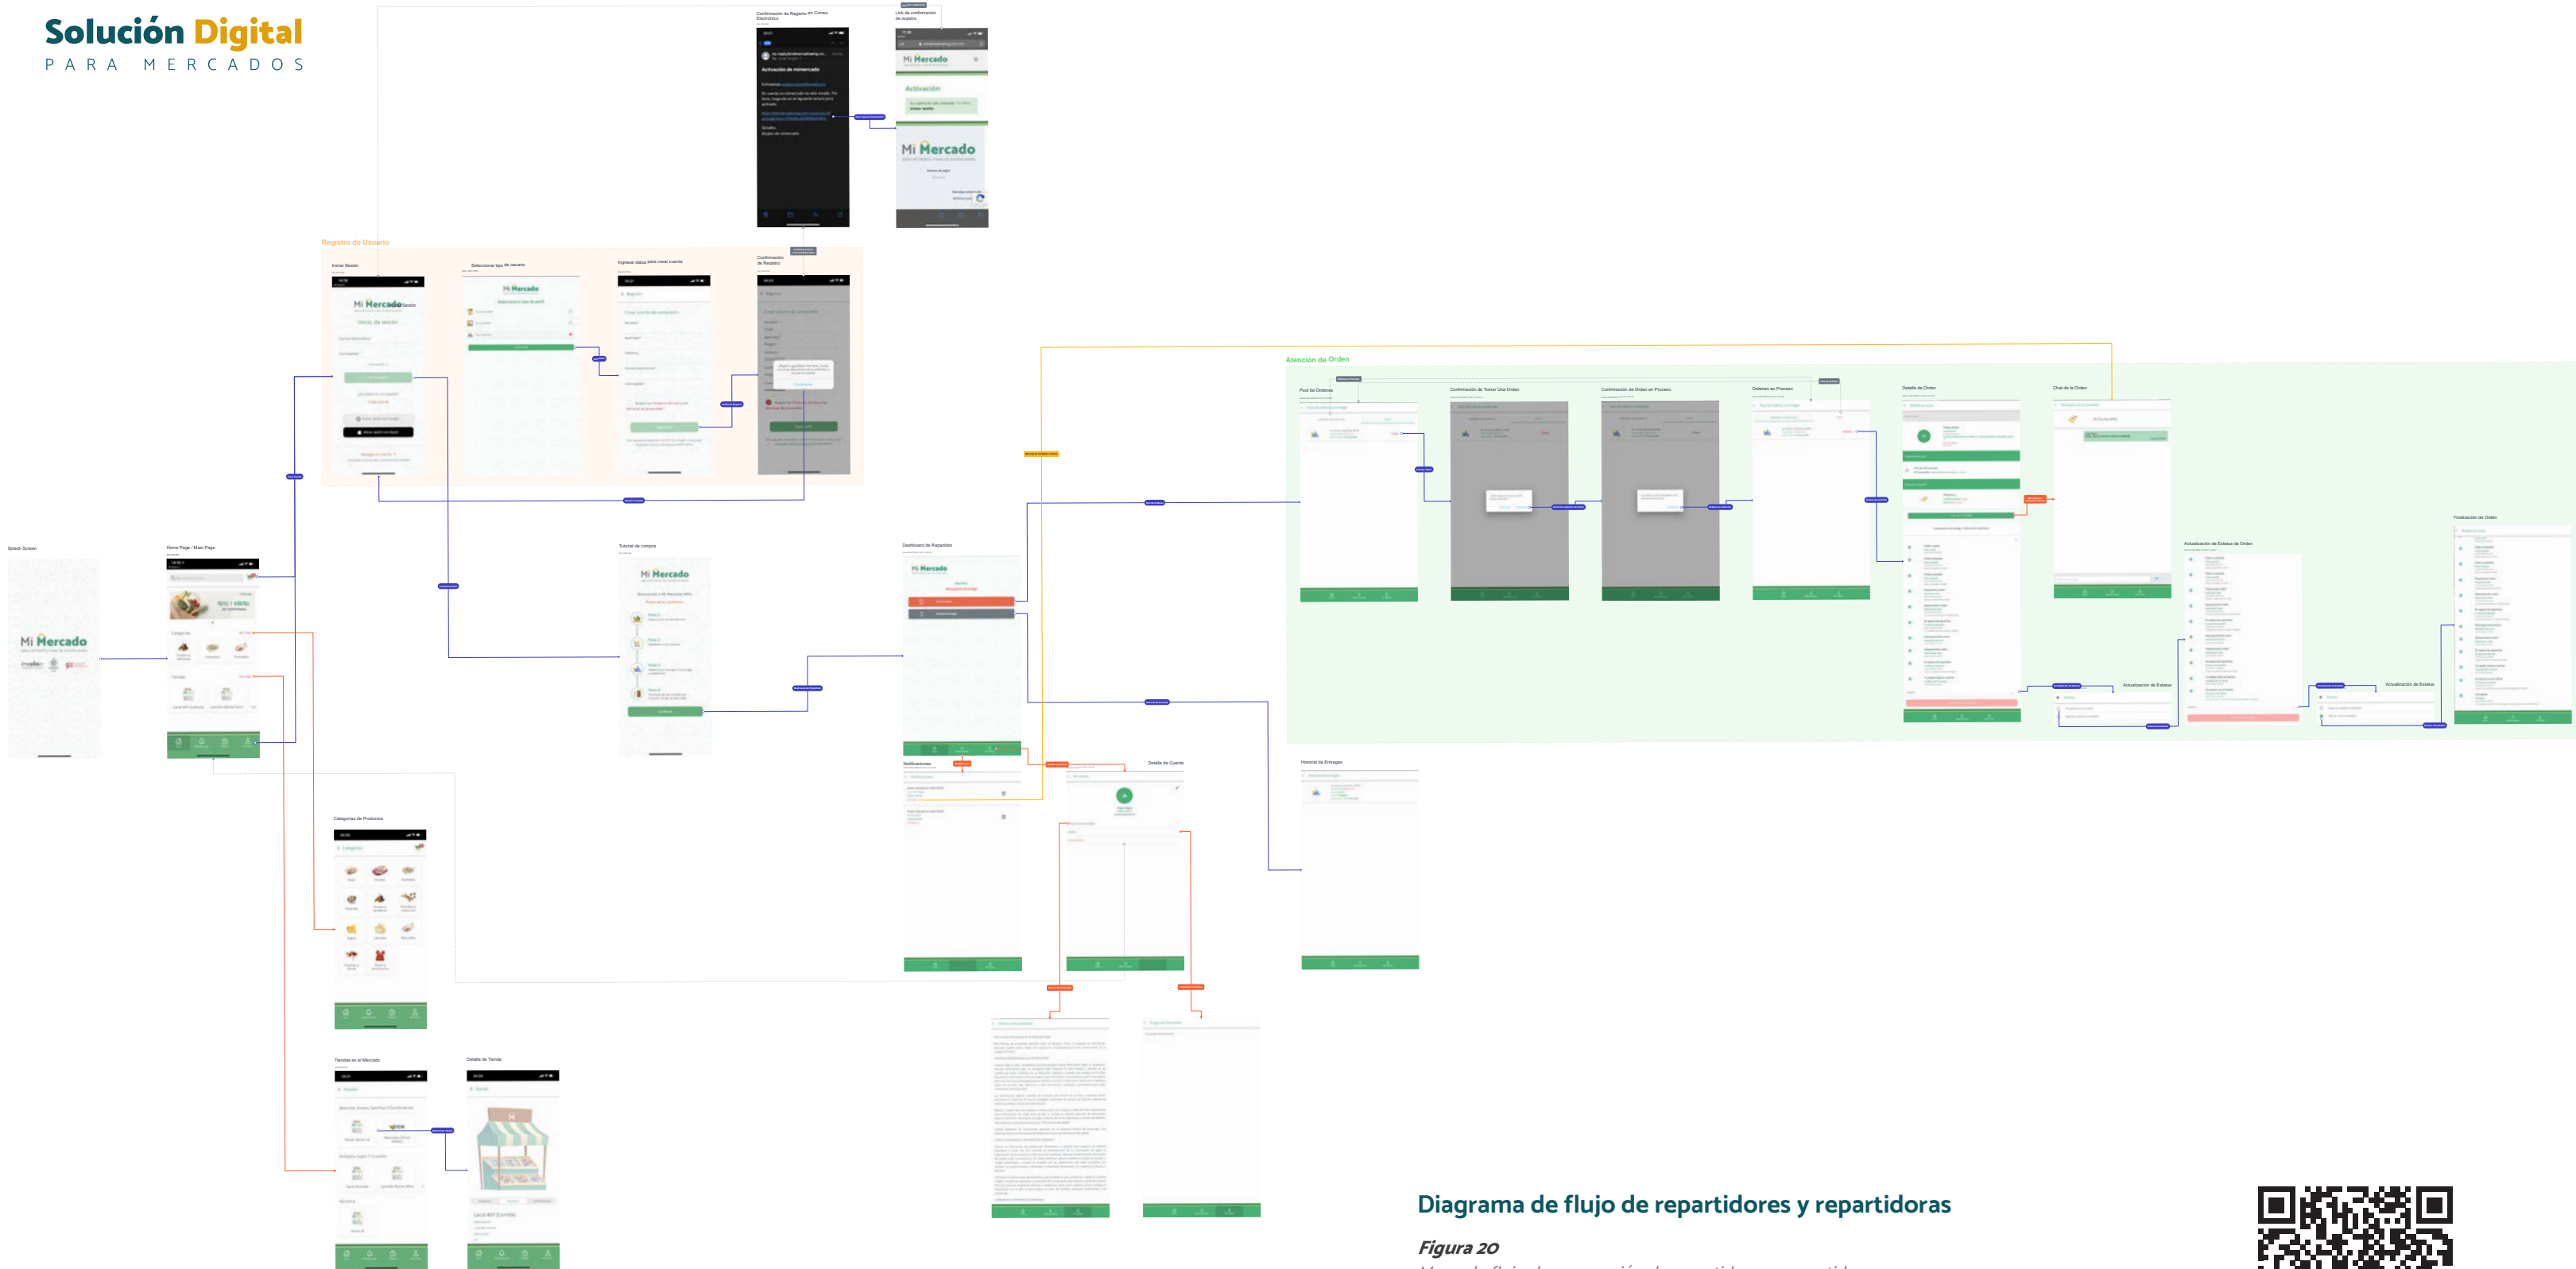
Solución Digital
PARA MERCADOS

Confirmación de Registro en Correo Electrónico

Link de confirmación de registro

Activación de mimercado

Mi Mercado

Activación

Mi Mercado

Registro de Usuario

Iniciar Sesión

Mi Mercado

Inicio de sesión

Seleccionar tipo de usuario

Mi Mercado

Ingresar datos para crear cuenta

Confirmación de Registro

Atención de Orden

Pool de Ordenes

Confirmación de Tomar Una Orden

Confirmación de Orden en Proceso

Ordenes en Proceso

Detalle de Orden

Chat de la Orden

Actualización de Estatus de Orden

Finalización de Orden

Actualización de Estatus

Actualización de Estatus

Splash Screen

Mi Mercado

Home Page / Main Page

Tutorial de compra

Mi Mercado

Dashboard de Repartidor

Mi Mercado

Notificaciones

Detalle de Cuenta

Historial de Entregas

Categorías de Productos

Tiendas en el Mercado

Detalle de Tienda

Diagrama de flujo de repartidores y repartidoras

Figura 20